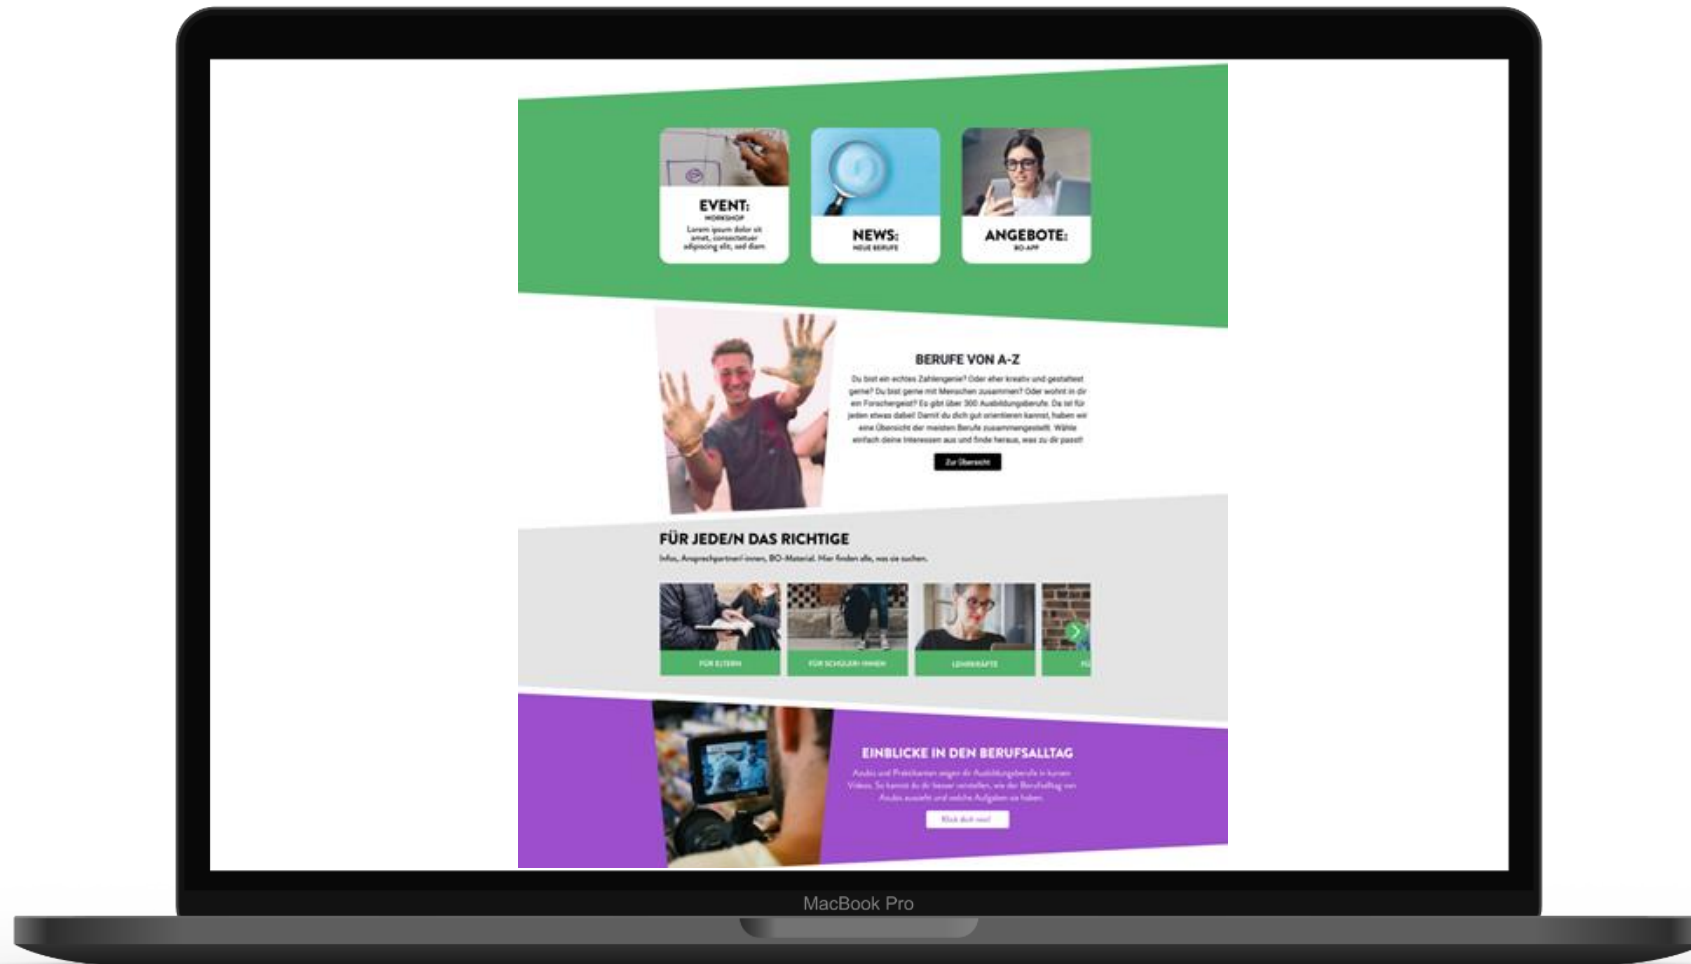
EVENT:
WORKSHOP
Lorem ipsum dolor sit amet, consectetuer adipiscing elit, sed diam

NEWS:
NEUE BERUFE

ANGEBOTE:
BO-APP

BERUFE VON A-Z

Du bist ein echtes Zahlengenie? Oder eher kreativ und gestaltest gerne? Du bist gerne mit Menschen zusammen? Oder wohnt in dir ein Forschergeist? Es gibt über 300 Ausbildungsberufe. Da ist für jeden etwas dabei! Damit du dich gut orientieren kannst, haben wir eine Übersicht der meisten Berufe zusammengestellt. Wähle einfach deine Interessen aus und finde heraus, was zu dir passt!

Zur Übersicht

FÜR JEDE/N DAS RICHTIGE

Infos, Ansprechpartner/-innen, BO-Material. Hier finden alle, was sie suchen.

FÜR ELTERN

FÜR SCHÜLER/-INNEN

LEHRKRÄFTE

FÜ

EINBLICKE IN DEN BERUFSALLTAG

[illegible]

Klick dich rein!

MacBook Pro